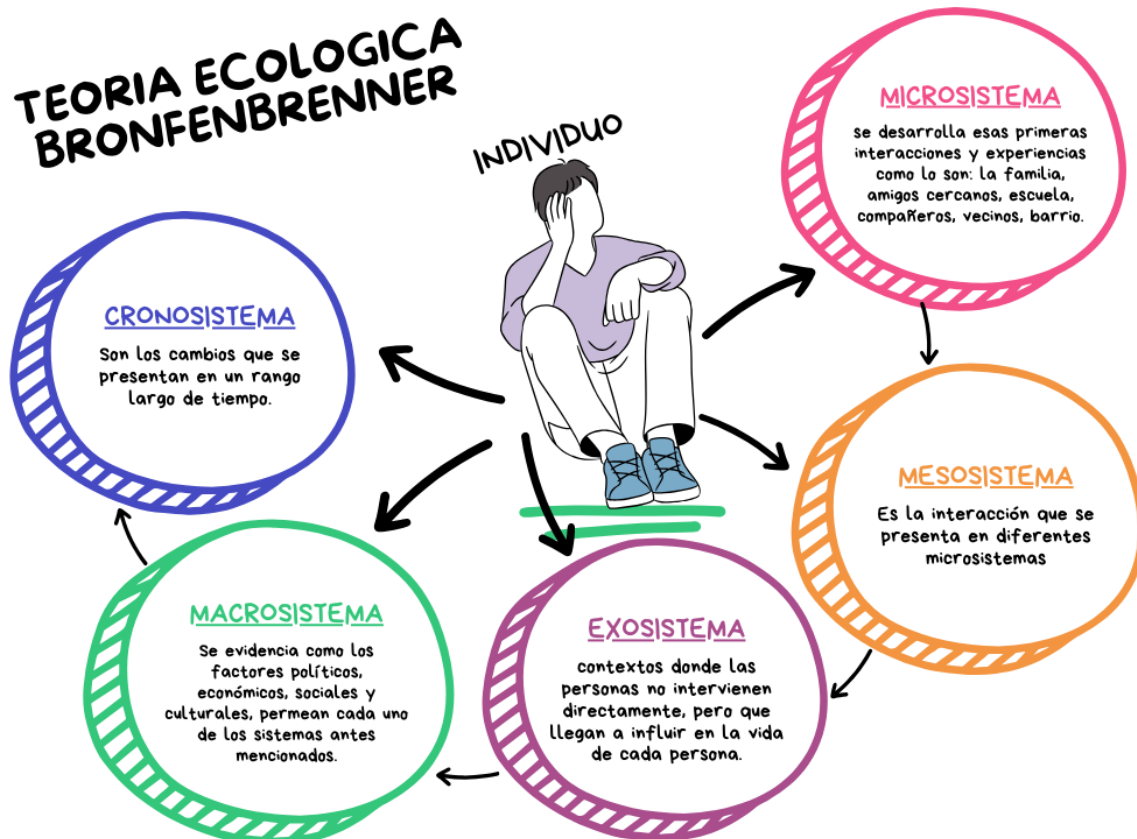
TEORIA ECOLOGICA BRONFENBRENNER

INDIVIDUO

MICROSISTEMA

se desarrolla esas primeras interacciones y experiencias como lo son: la familia, amigos cercanos, escuela, compañeros, vecinos, barrio.

CRONOSISTEMA

Son los cambios que se presentan en un rango largo de tiempo.

MESOSISTEMA

Es la interacción que se presenta en diferentes microsistemas

MACROSISTEMA

Se evidencia como los factores políticos, económicos, sociales y culturales, permean cada uno de los sistemas antes mencionados.

EXOSISTEMA

contextos donde las personas no intervienen directamente, pero que llegan a influir en la vida de cada persona.